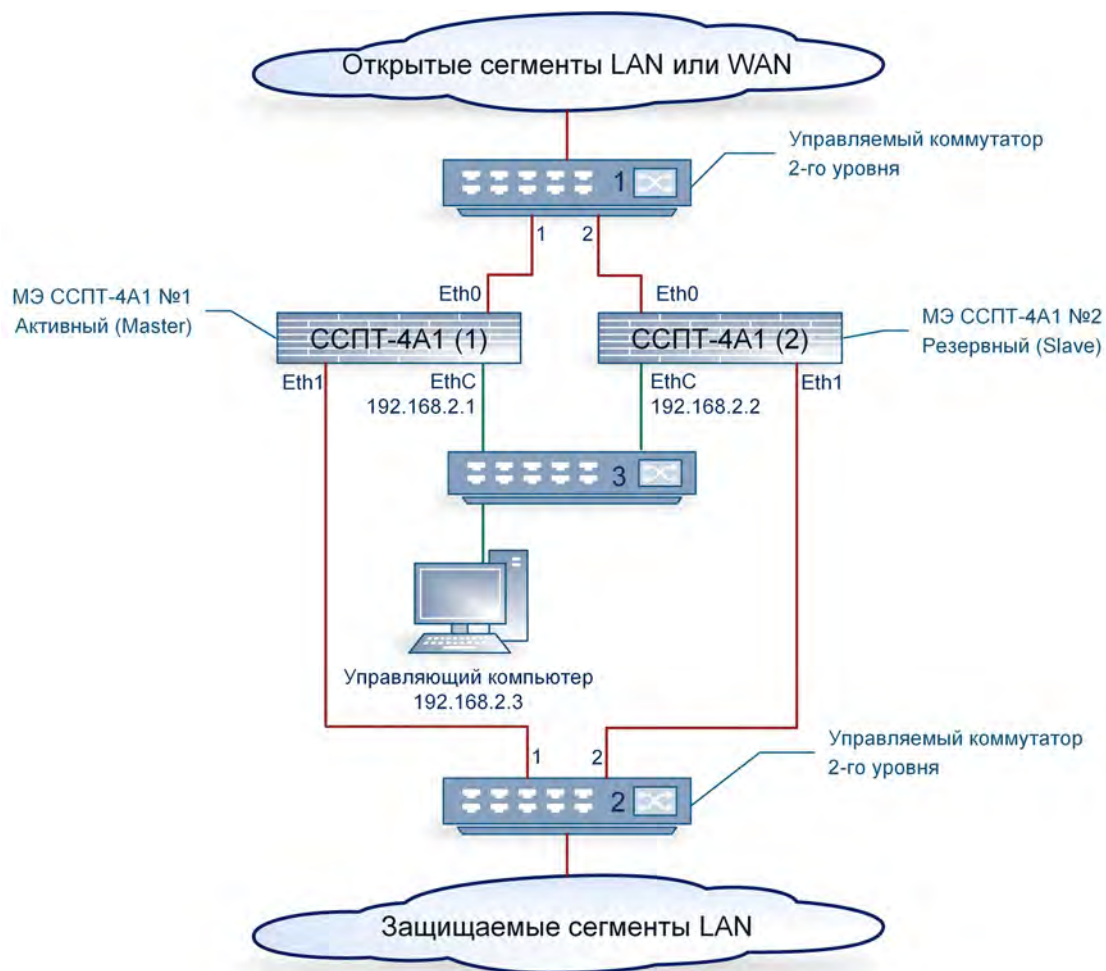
Открытые сегменты LAN или WAN

Управляемый коммутатор
2-го уровня

1

1 2

МЭ ССПТ-4А1 №1
Активный (Master)

Eth0

Eth0

МЭ ССПТ-4А1 №2
Резервный (Slave)

ССПТ-4А1 (1)

ССПТ-4А1 (2)

Eth1

EthC
192.168.2.1

EthC
192.168.2.2

Eth1

3

Управляющий компьютер
192.168.2.3

1 2

Управляемый коммутатор
2-го уровня

2

Защищаемые сегменты LAN